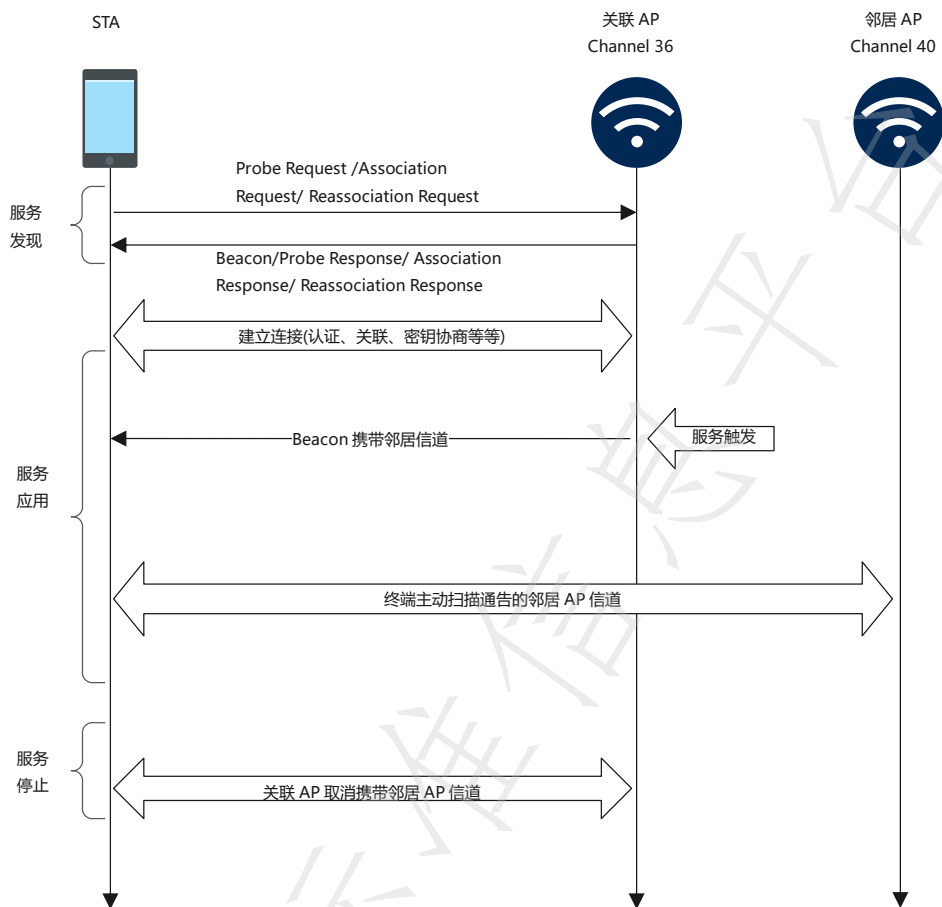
STA

关联 AP
Channel 36

邻居 AP
Channel 40

服务
发现

Probe Request /Association Request/ Reassociation Request

Beacon/Probe Response/ Association Response/ Reassociation Response

建立连接(认证、关联、密钥协商等等)

服务
应用

Beacon 携带邻居信道

服务触发

终端主动扫描通告的邻居 AP 信道

服务
停止

关联 AP 取消携带邻居 AP 信道